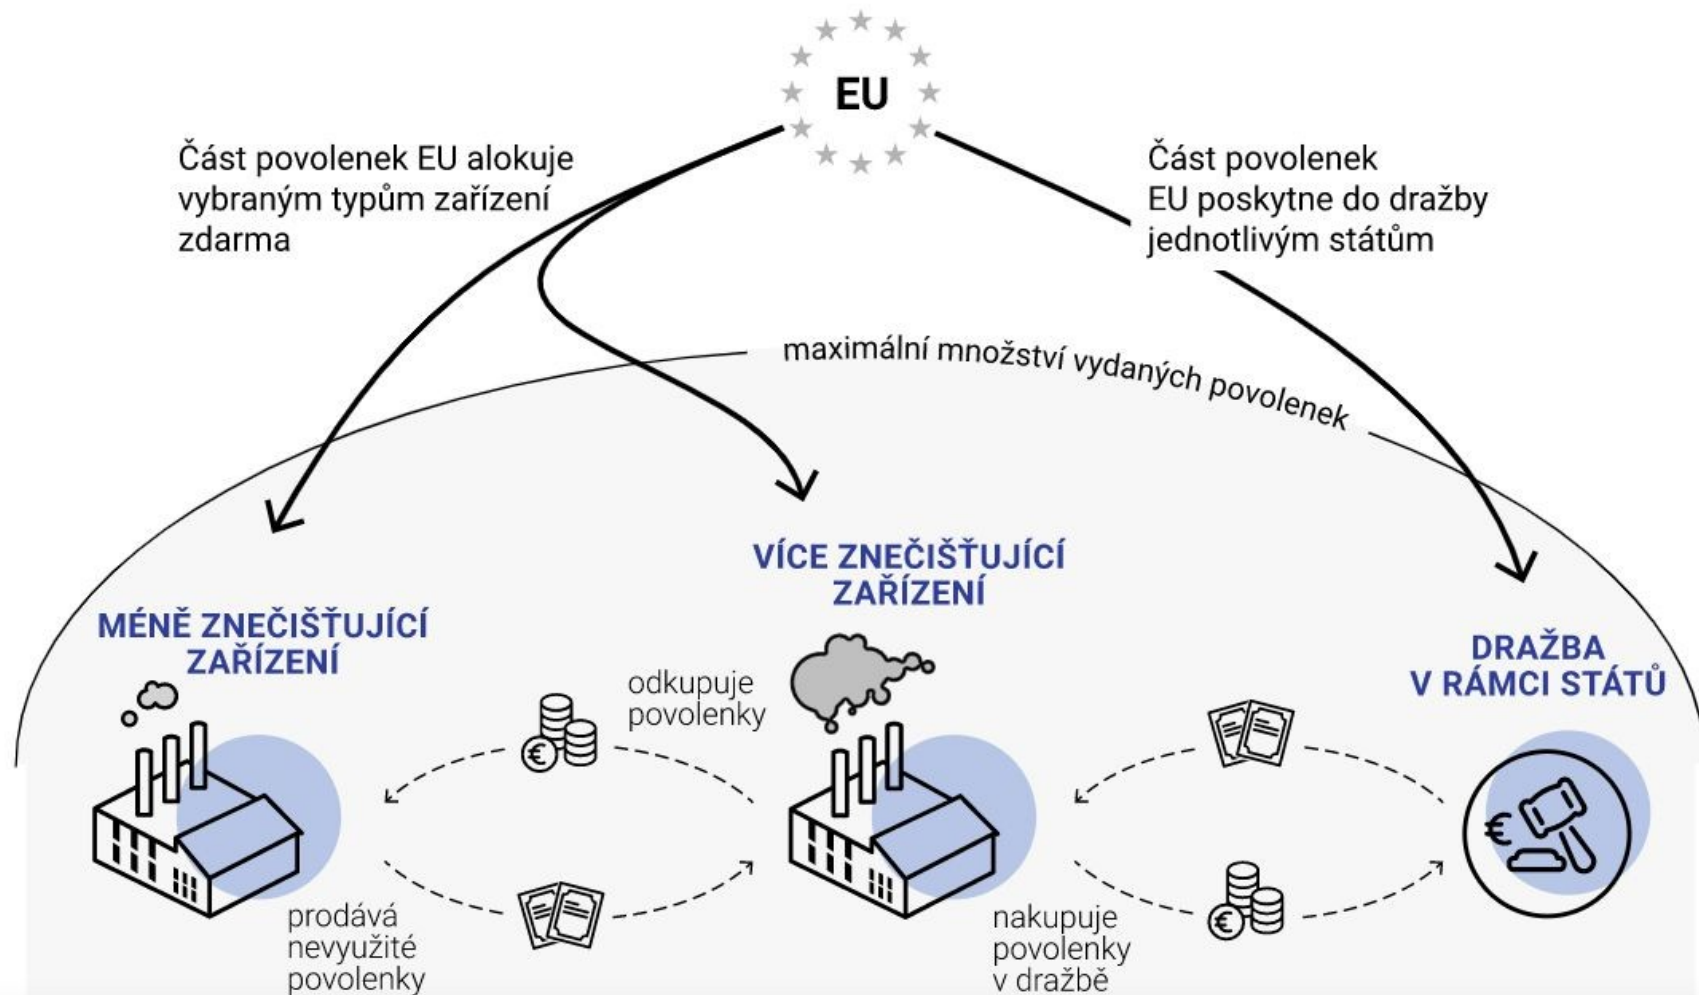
EU

Část povolenek EU alokuje vybraným typům zařízení zdarma

Část povolenek EU poskytne do dražby jednotlivým státům

maximální množství vydaných povolenek

MÉNĚ ZNEČIŠŤUJÍCÍ ZAŘÍZENÍ

VÍCE ZNEČIŠŤUJÍCÍ ZAŘÍZENÍ

DRAŽBA V RÁMCI STÁTŮ

odkupuje povolenky

prodává nevyužité povolenky

nakupuje povolenky v dražbě